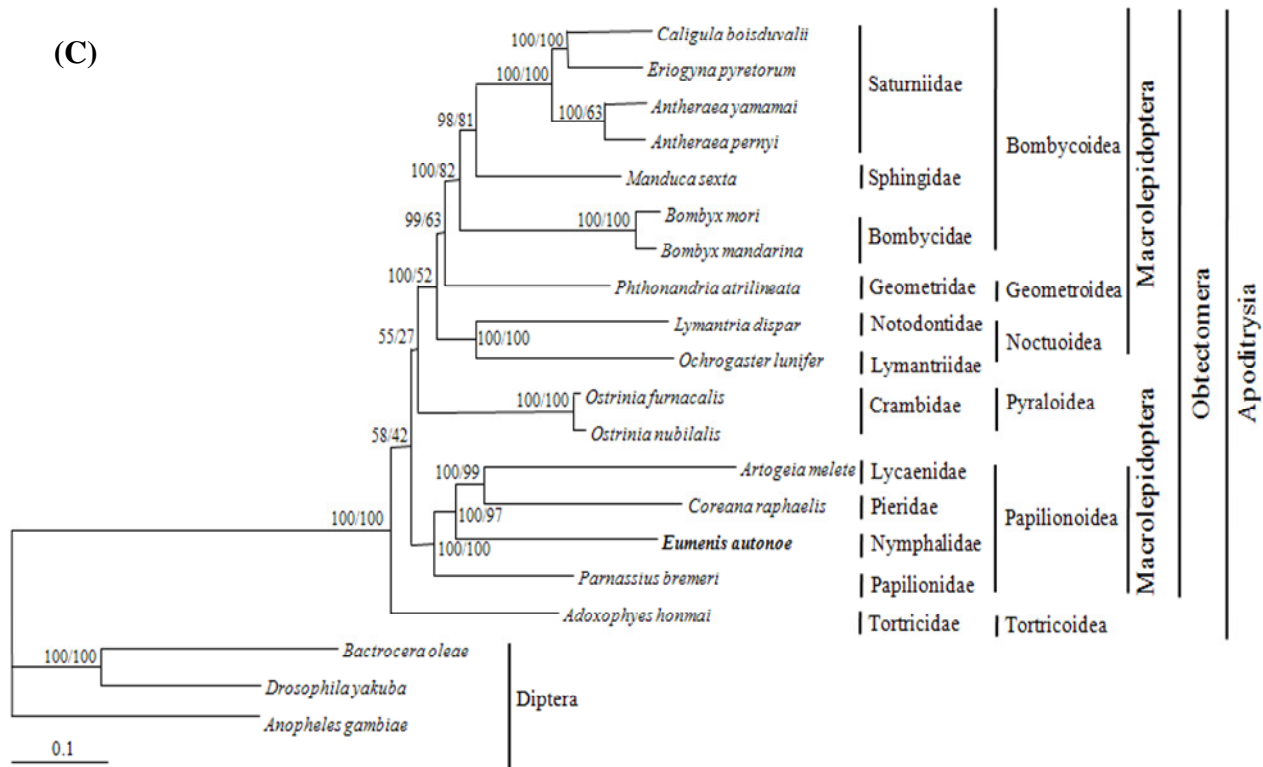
(C)

100/100
100/100
100/63
98/81
100/82
100/100
99/63
100/52
100/100
55/27
100/100
58/42
100/99
100/97
100/100
100/100
100/100

Caligula boisduvalii
Eriogyna pyretorum
Antheraea yamamai
Antheraea pernyi
Manduca sexta
Bombyx mori
Bombyx mandarina
Phthonandria atrilineata
Lymantria dispar
Ochrogaster lunifer
Ostrinia furnacalis
Ostrinia nubilalis
Artogeia melete
Coreana raphaelis
Eumenis autonoe
Parnassius bremeri
Adoxophyes honmai
Bactrocera oleae
Drosophila yakuba
Anopheles gambiae

0.1

Saturniidae
Sphingidae
Bombycidae
Geometridae
Notodontidae
Lymantriidae
Crambidae
Lycaenidae
Pieridae
Nymphalidae
Papilionidae
Tortricidae
Diptera

Bombycoidea
Geometroidea
Noctuoidea
Pyraloidea
Papilionoidea
Tortricoidea

Macrolepidoptera
Macrolepidoptera
Obtectomera
Apoditrysia